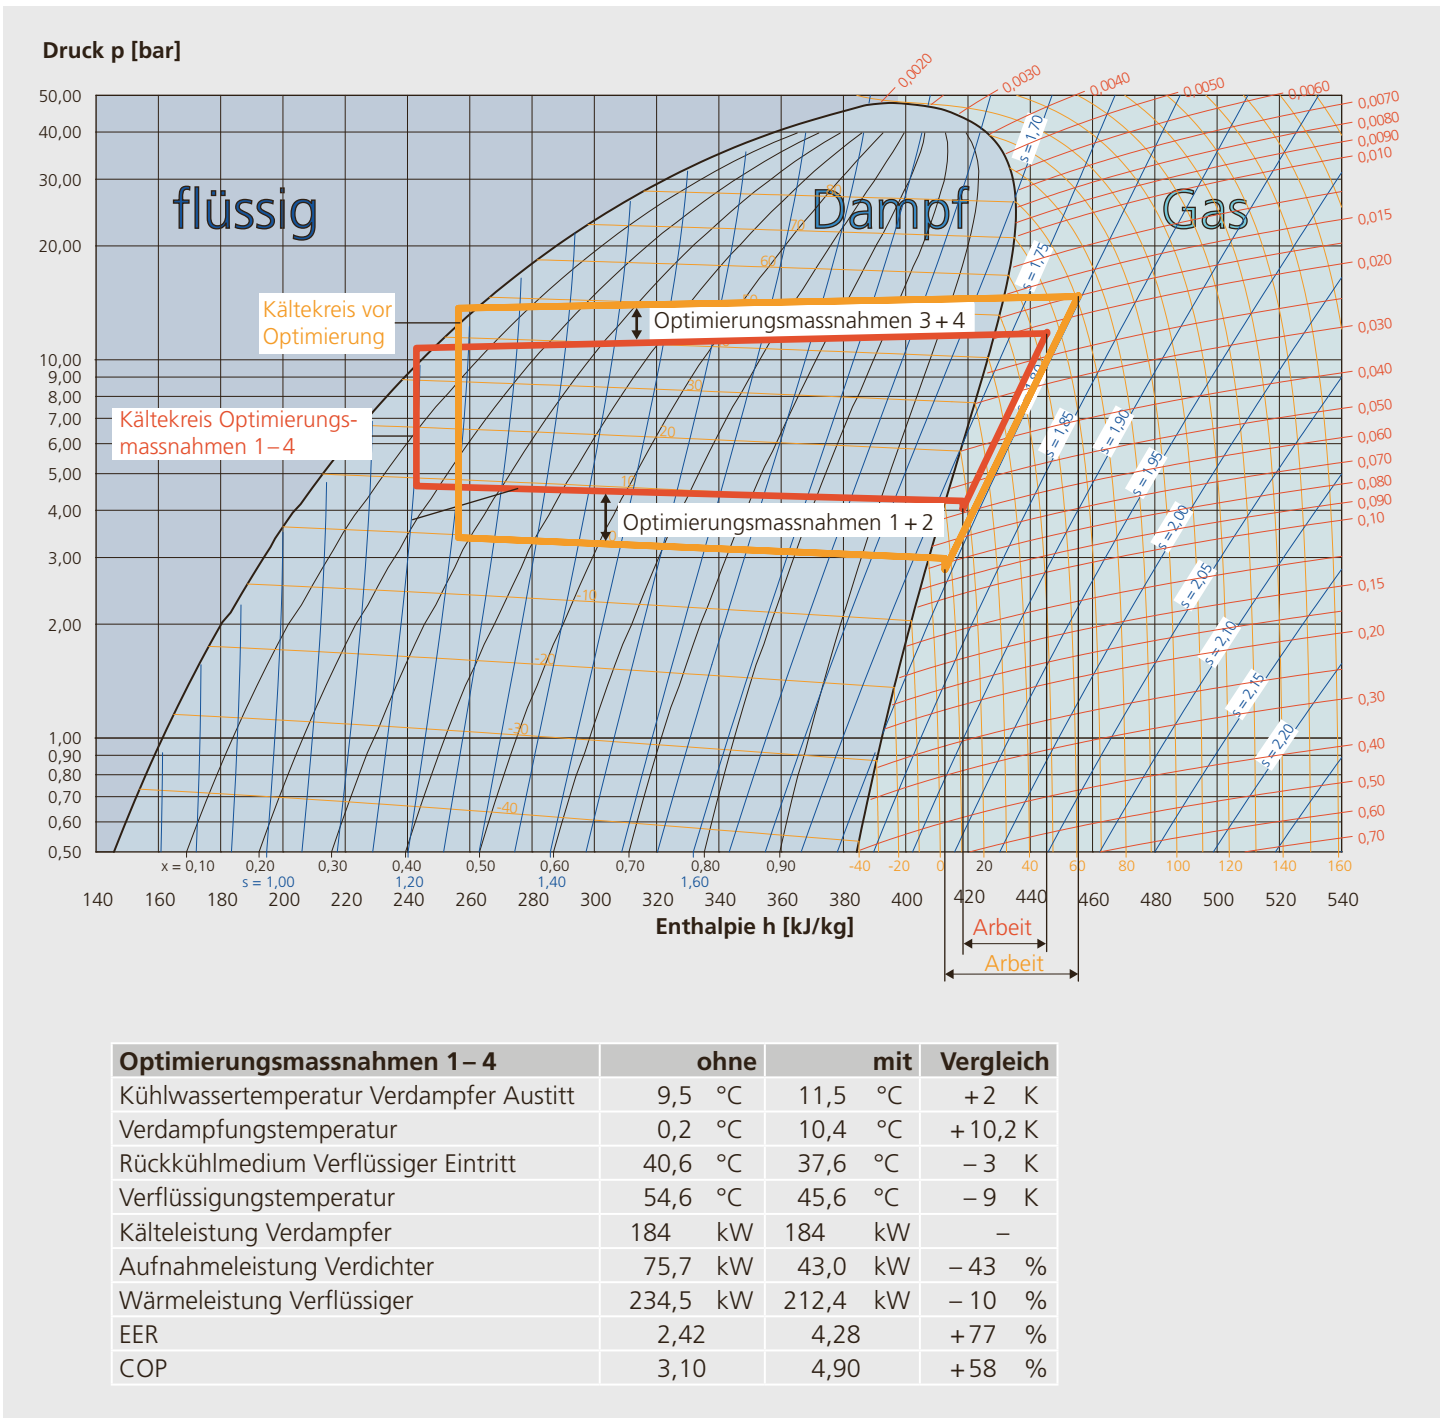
Druck p [bar]

50,00
40,00
30,00
20,00
10,00
9,00
8,00
7,00
6,00
5,00
4,00
3,00
2,00
1,00
0,90
0,80
0,70
0,60
0,50

flüssig

Dampf

Gas

Kältekreis vor Optimierung

Kältekreis Optimierungsmassnahmen 1 – 4

Optimierungsmassnahmen 3 + 4

Optimierungsmassnahmen 1 + 2

0,0020 0,0030 0,0040 0,0050 0,0060 0,0070 0,0080 0,0090 0,010 0,015 0,020 0,030 0,040 0,050 0,060 0,070 0,080 0,090 0,10 0,15 0,20 0,30 0,40 0,50 0,60 0,70

s = 1,70 s = 1,75 s = 1,85 s = 1,90 s = 1,95 s = 2,00 s = 2,05 s = 2,10 s = 2,15 s = 2,20

80 70 60 50 40 30 20 10 -10 -20 -30 -40

x = 0,10 0,20 0,30 0,40 0,50 0,60 0,70 0,80 0,90
s = 1,00 1,20 1,40 1,60

-40 -20 0 20 40 60 80 100 120 140 160

140 160 180 200 220 240 260 280 300 320 340 360 380 400 420 440 460 480 500 520 540

Enthalpie h [kJ/kg]

Arbeit
Arbeit

| Optimierungsmassnahmen 1 – 4 | ohne | mit | Vergleich |
|---|---|---|---|
| Kühlwassertemperatur Verdampfer Austitt | 9,5 °C | 11,5 °C | + 2 K |
| Verdampfungstemperatur | 0,2 °C | 10,4 °C | + 10,2 K |
| Rückkühlmedium Verflüssiger Eintritt | 40,6 °C | 37,6 °C | – 3 K |
| Verflüssigungstemperatur | 54,6 °C | 45,6 °C | – 9 K |
| Kälteleistung Verdampfer | 184 kW | 184 kW | – |
| Aufnahmeleistung Verdichter | 75,7 kW | 43,0 kW | – 43 % |
| Wärmeleistung Verflüssiger | 234,5 kW | 212,4 kW | – 10 % |
| EER | 2,42 | 4,28 | + 77 % |
| COP | 3,10 | 4,90 | + 58 % |